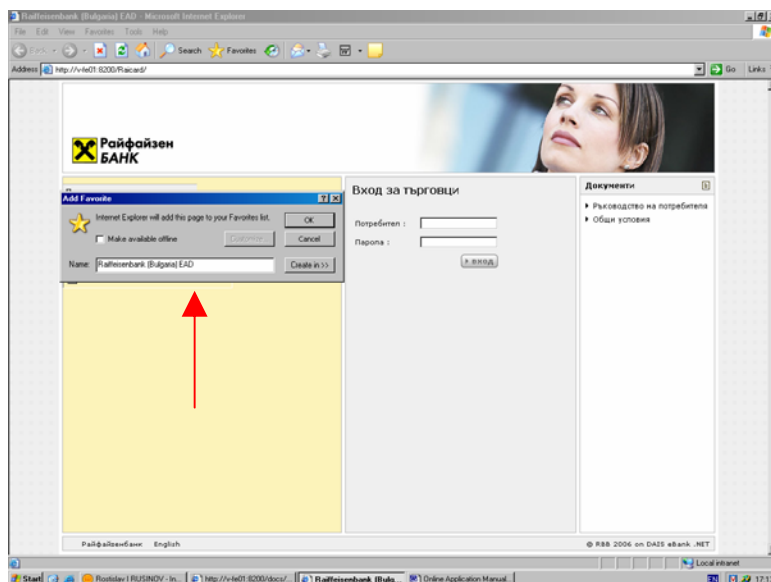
Raiffeisenbank (Bulgaria) EAD - Microsoft Internet Explorer

File Edit View Favorites Tools Help

Back Search Favorites

Address http://v-fe01:8200/Raicard/ Go Links

Райфайзен БАНК

Add Favorite

Internet Explorer will add this page to your Favorites list.

Make available offline

Customize...

OK

Cancel

Name: Raiffeisenbank (Bulgaria) EAD

Create in >>

Вход за търговци

Потребител :

Парола :

вход

Документи

Ръководство на потребителя

Общи условия

Райфайзенбанк English

© RBB 2006 on DAIS eBank .NET

Local intranet

Start Rostislav I RUSINOV - In... http://v-fe01:8200/docs/... Raiffeisenbank (Bulg... Online Application Manual... 17:1